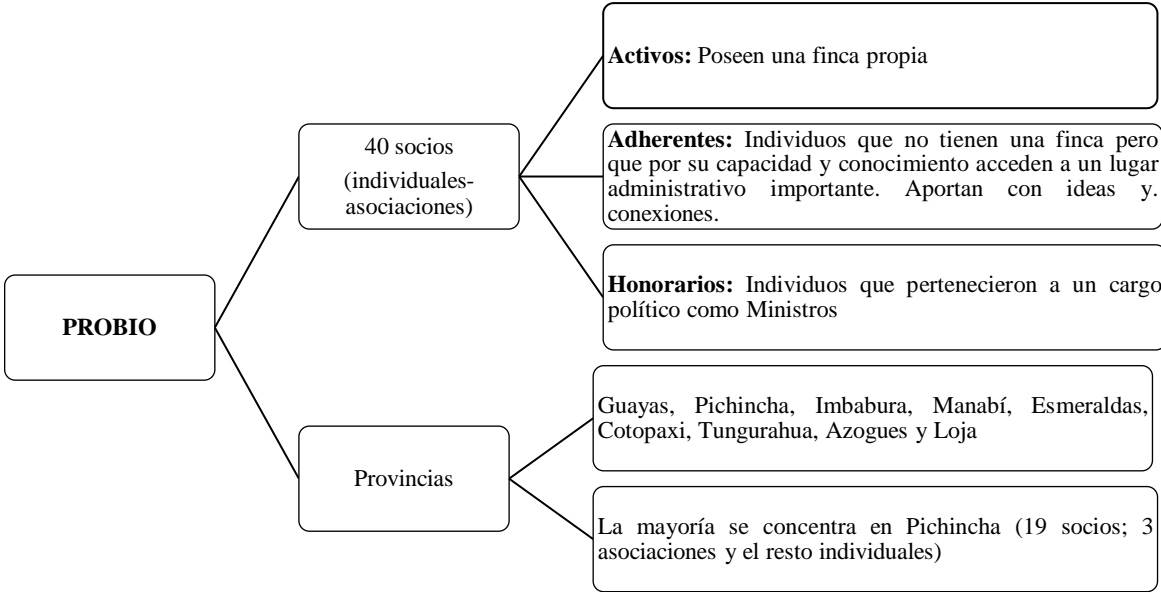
PROBIO

40 socios (individuales-asociaciones)

**Activos:** Poseen una finca propia

**Adherentes:** Individuos que no tienen una finca pero que por su capacidad y conocimiento acceden a un lugar administrativo importante. Aportan con ideas y. conexiones.

**Honorarios:** Individuos que pertenecieron a un cargo político como Ministros

Provincias

Guayas, Pichincha, Imbabura, Manabí, Esmeraldas, Cotopaxi, Tungurahua, Azogues y Loja

La mayoría se concentra en Pichincha (19 socios; 3 asociaciones y el resto individuales)